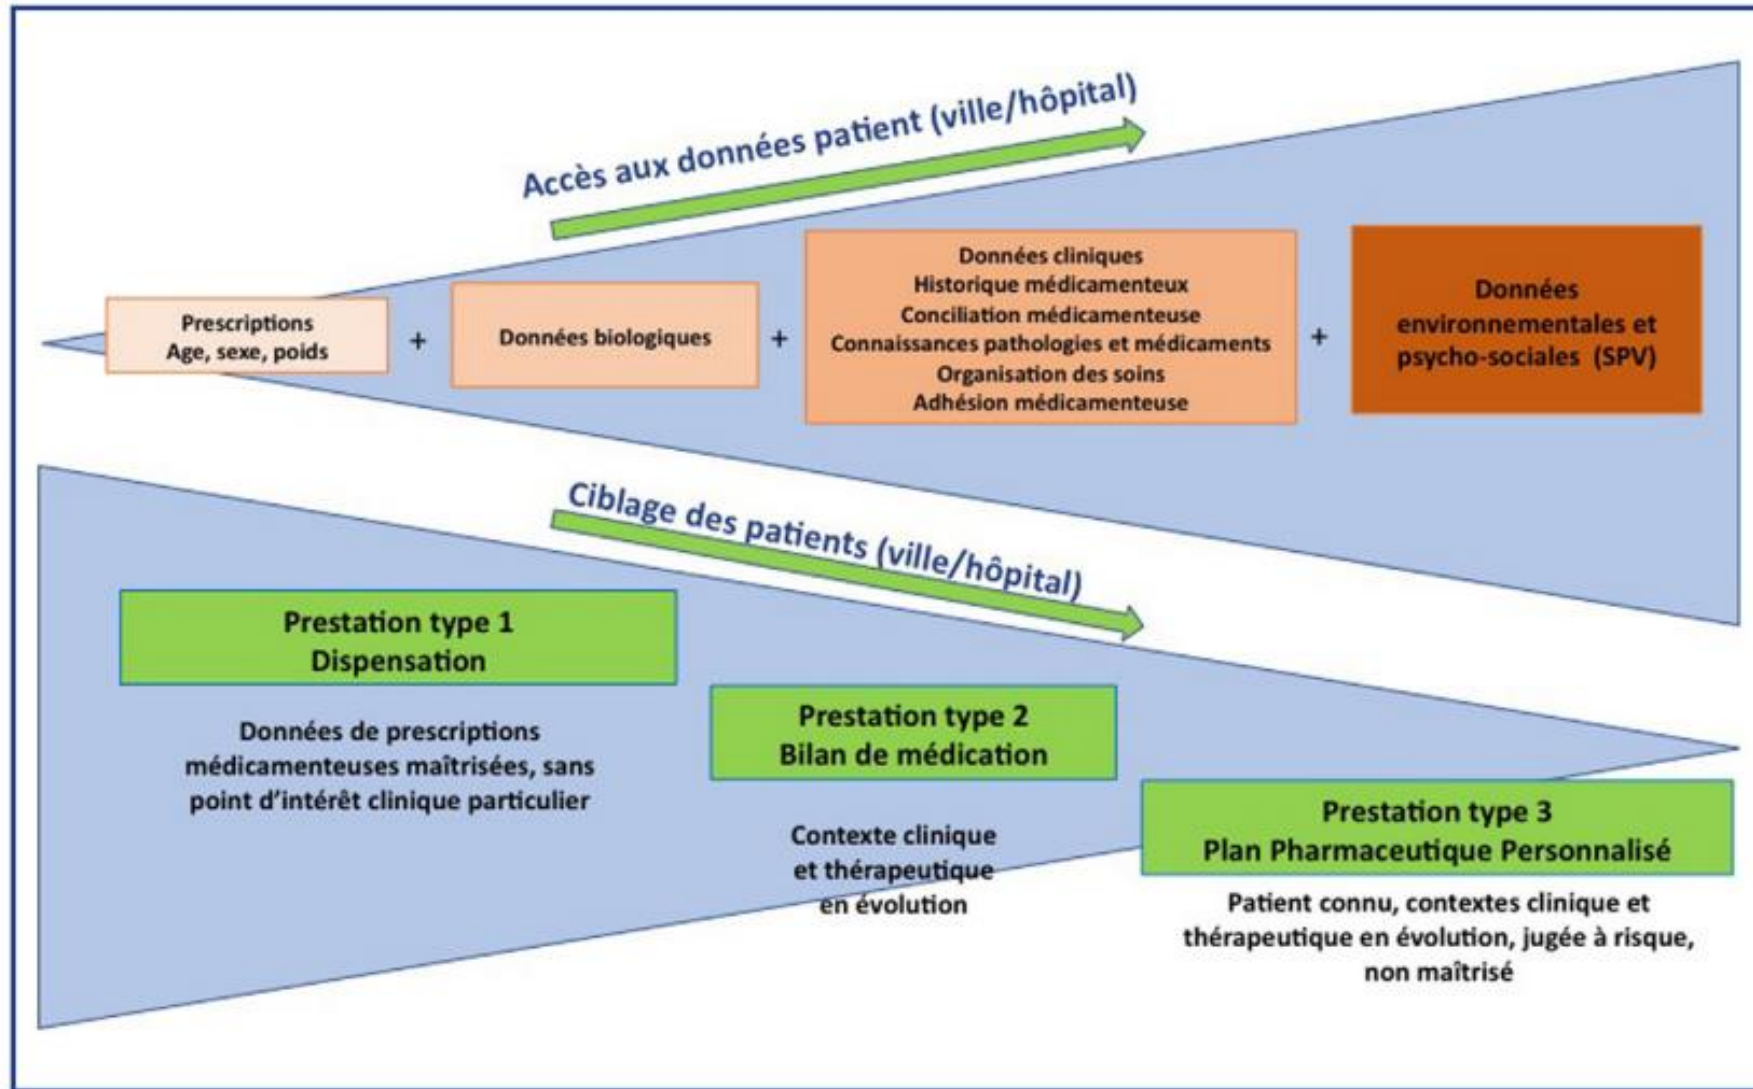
Accès aux données patient (ville/hôpital)

Prescriptions
Age, sexe, poids

+

Données biologiques

+

Données cliniques
Historique médicamenteux
Conciliation médicamenteuse
Connaissances pathologies et médicaments
Organisation des soins
Adhésion médicamenteuse

+

Données environnementales et psycho-sociales (SPV)

Ciblage des patients (ville/hôpital)

Prestation type 1
Dispensation

Données de prescriptions médicamenteuses maîtrisées, sans point d'intérêt clinique particulier

Prestation type 2
Bilan de médication

Contexte clinique et thérapeutique en évolution

Prestation type 3
Plan Pharmaceutique Personnalisé

Patient connu, contextes clinique et thérapeutique en évolution, jugée à risque, non maîtrisé